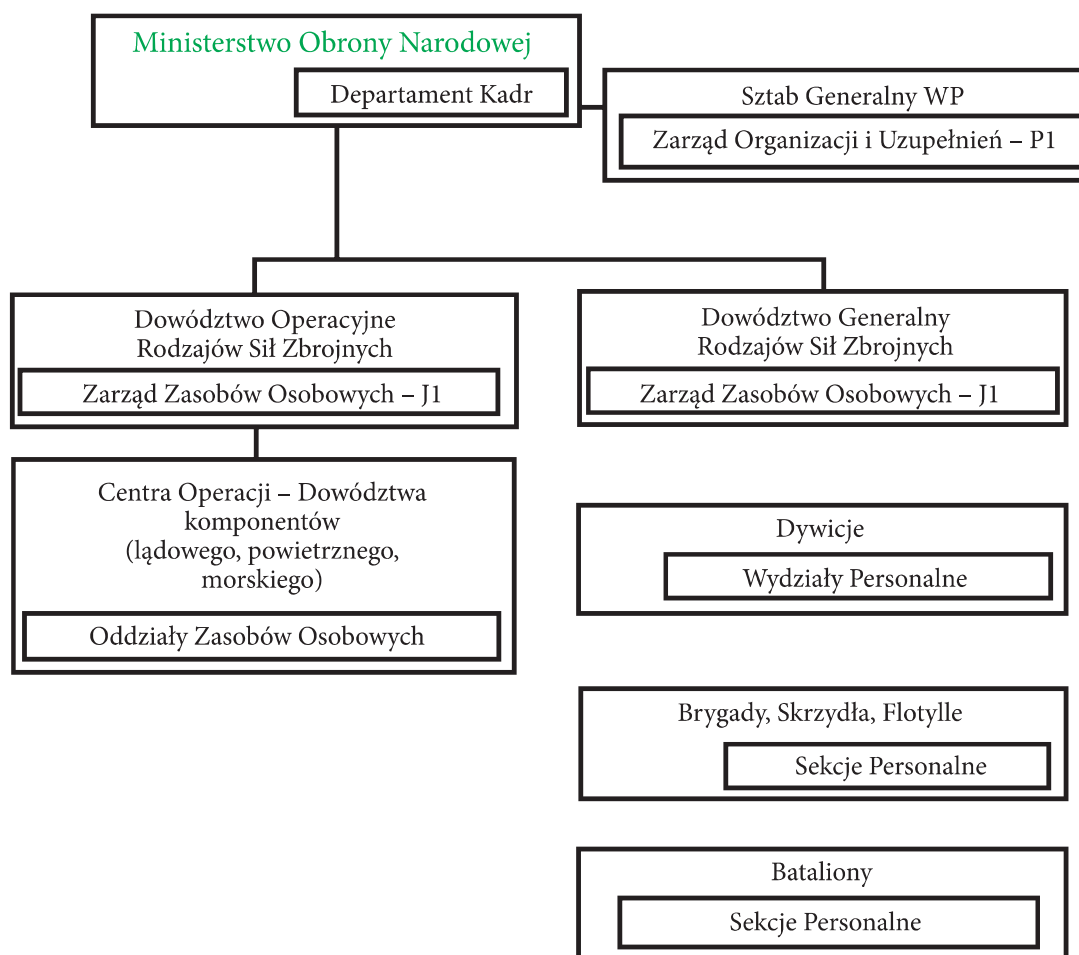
Ministerstwo Obrony Narodowej

Departament Kadr

Sztab Generalny WP

Zarząd Organizacji i Uzupełnień – P1

Dowództwo Operacyjne Rodzajów Sił Zbrojnych

Zarząd Zasobów Osobowych – J1

Dowództwo Generalny Rodzajów Sił Zbrojnych

Zarząd Zasobów Osobowych – J1

Centra Operacji – Dowództwa komponentów (lądowego, powietrznego, morskiego)

Oddziały Zasobów Osobowych

Dywicje

Wydziały Personalne

Brygady, Skrzydła, Flotylle

Sekcje Personalne

Bataliony

Sekcje Personalne